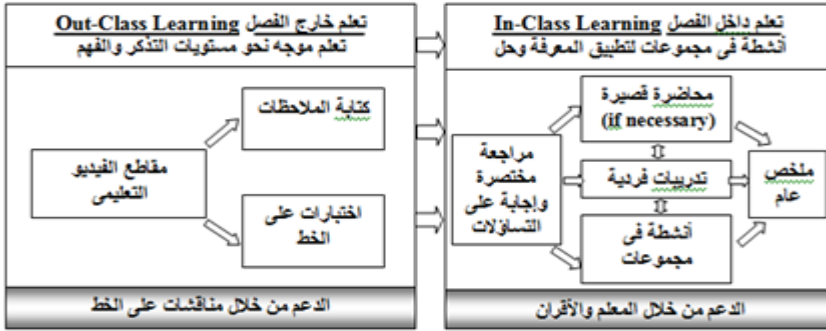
تعلم خارج الفصل Out-Class Learning
تعلم موجه نحو مستويات التذكر والفهم

مقاطع الفيديو التعليمي

كتابة الملاحظات

اختبارات على الخط

الدعم من خلال مناقشات على الخط

تعلم داخل الفصل In-Class Learning
أنشطة فى مجموعات لتطبيق المعرفة وحل

مراجعة مختصرة وإجابة على التساؤلات

محاضرة قصيرة (if necessary)

تدريبات فردية

أنشطة فى مجموعات

ملخص عام

الدعم من خلال المعلم والأقران